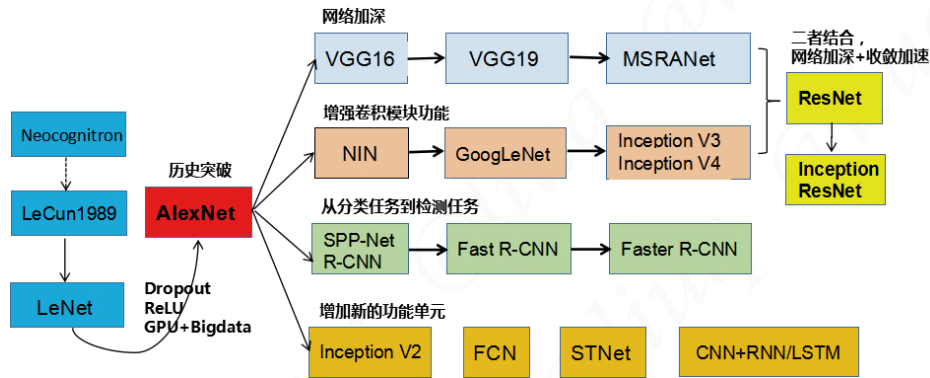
Neocognitron

LeCun1989

LeNet

Dropout
ReLU
GPU+Bigdata

历史突破

AlexNet

网络加深

VGG16

VGG19

MSRANet

增强卷积模块功能

NIN

GoogLeNet

Inception V3
Inception V4

二者结合，
网络加深+收敛加速

ResNet

Inception
ResNet

从分类任务到检测任务

SPP-Net
R-CNN

Fast R-CNN

Faster R-CNN

增加新的功能单元

Inception V2

FCN

STNet

CNN+RNN/LSTM